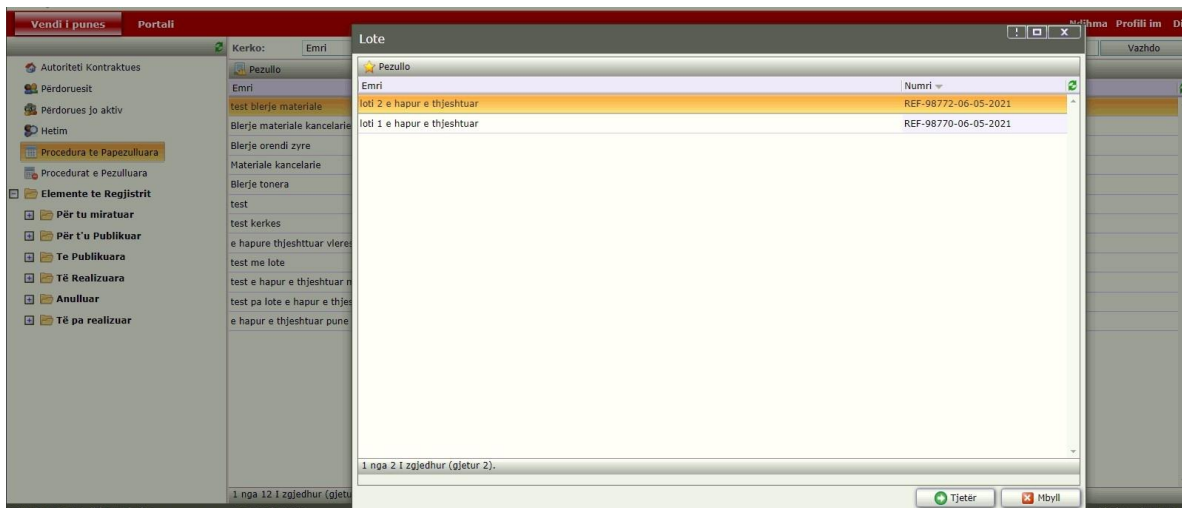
Vendi i punes Portali

Ndihma Profili im Di

Kerko: Emri

Vazhdo

Autoriteti Kontraktues
Përdoruesit
Përdorues jo aktiv
Hetim
Procedura te Papezulluara
Procedurat e Pezulluara
Elemente te Regjistrit
Për tu miratuar
Për t'u Publikuar
Te Publikuara
Të Realizuara
Anulluar
Të pa realizuar

Pezullo

| Emri |
|---|
| test blerje materiale |
| Blerje materiale kancelarie |
| Blerje orendi zyre |
| Materiale kancelarie |
| Blerje tonera |
| test |
| test kerkes |
| e hapure thjeshttuar vleres |
| test me lote |
| test e hapur e thjeshtuar n |
| test pa lote e hapur e thjes |
| e hapur e thjeshtuar pune |

1 nga 12 I zgjedhur (gjetu

Lote

Pezullo

| Emri | Numri |
|---|---|
| loti 2 e hapur e thjeshtuar | REF-98772-06-05-2021 |
| loti 1 e hapur e thjeshtuar | REF-98770-06-05-2021 |

1 nga 2 I zgjedhur (gjetur 2).

Tjetër Mbyll